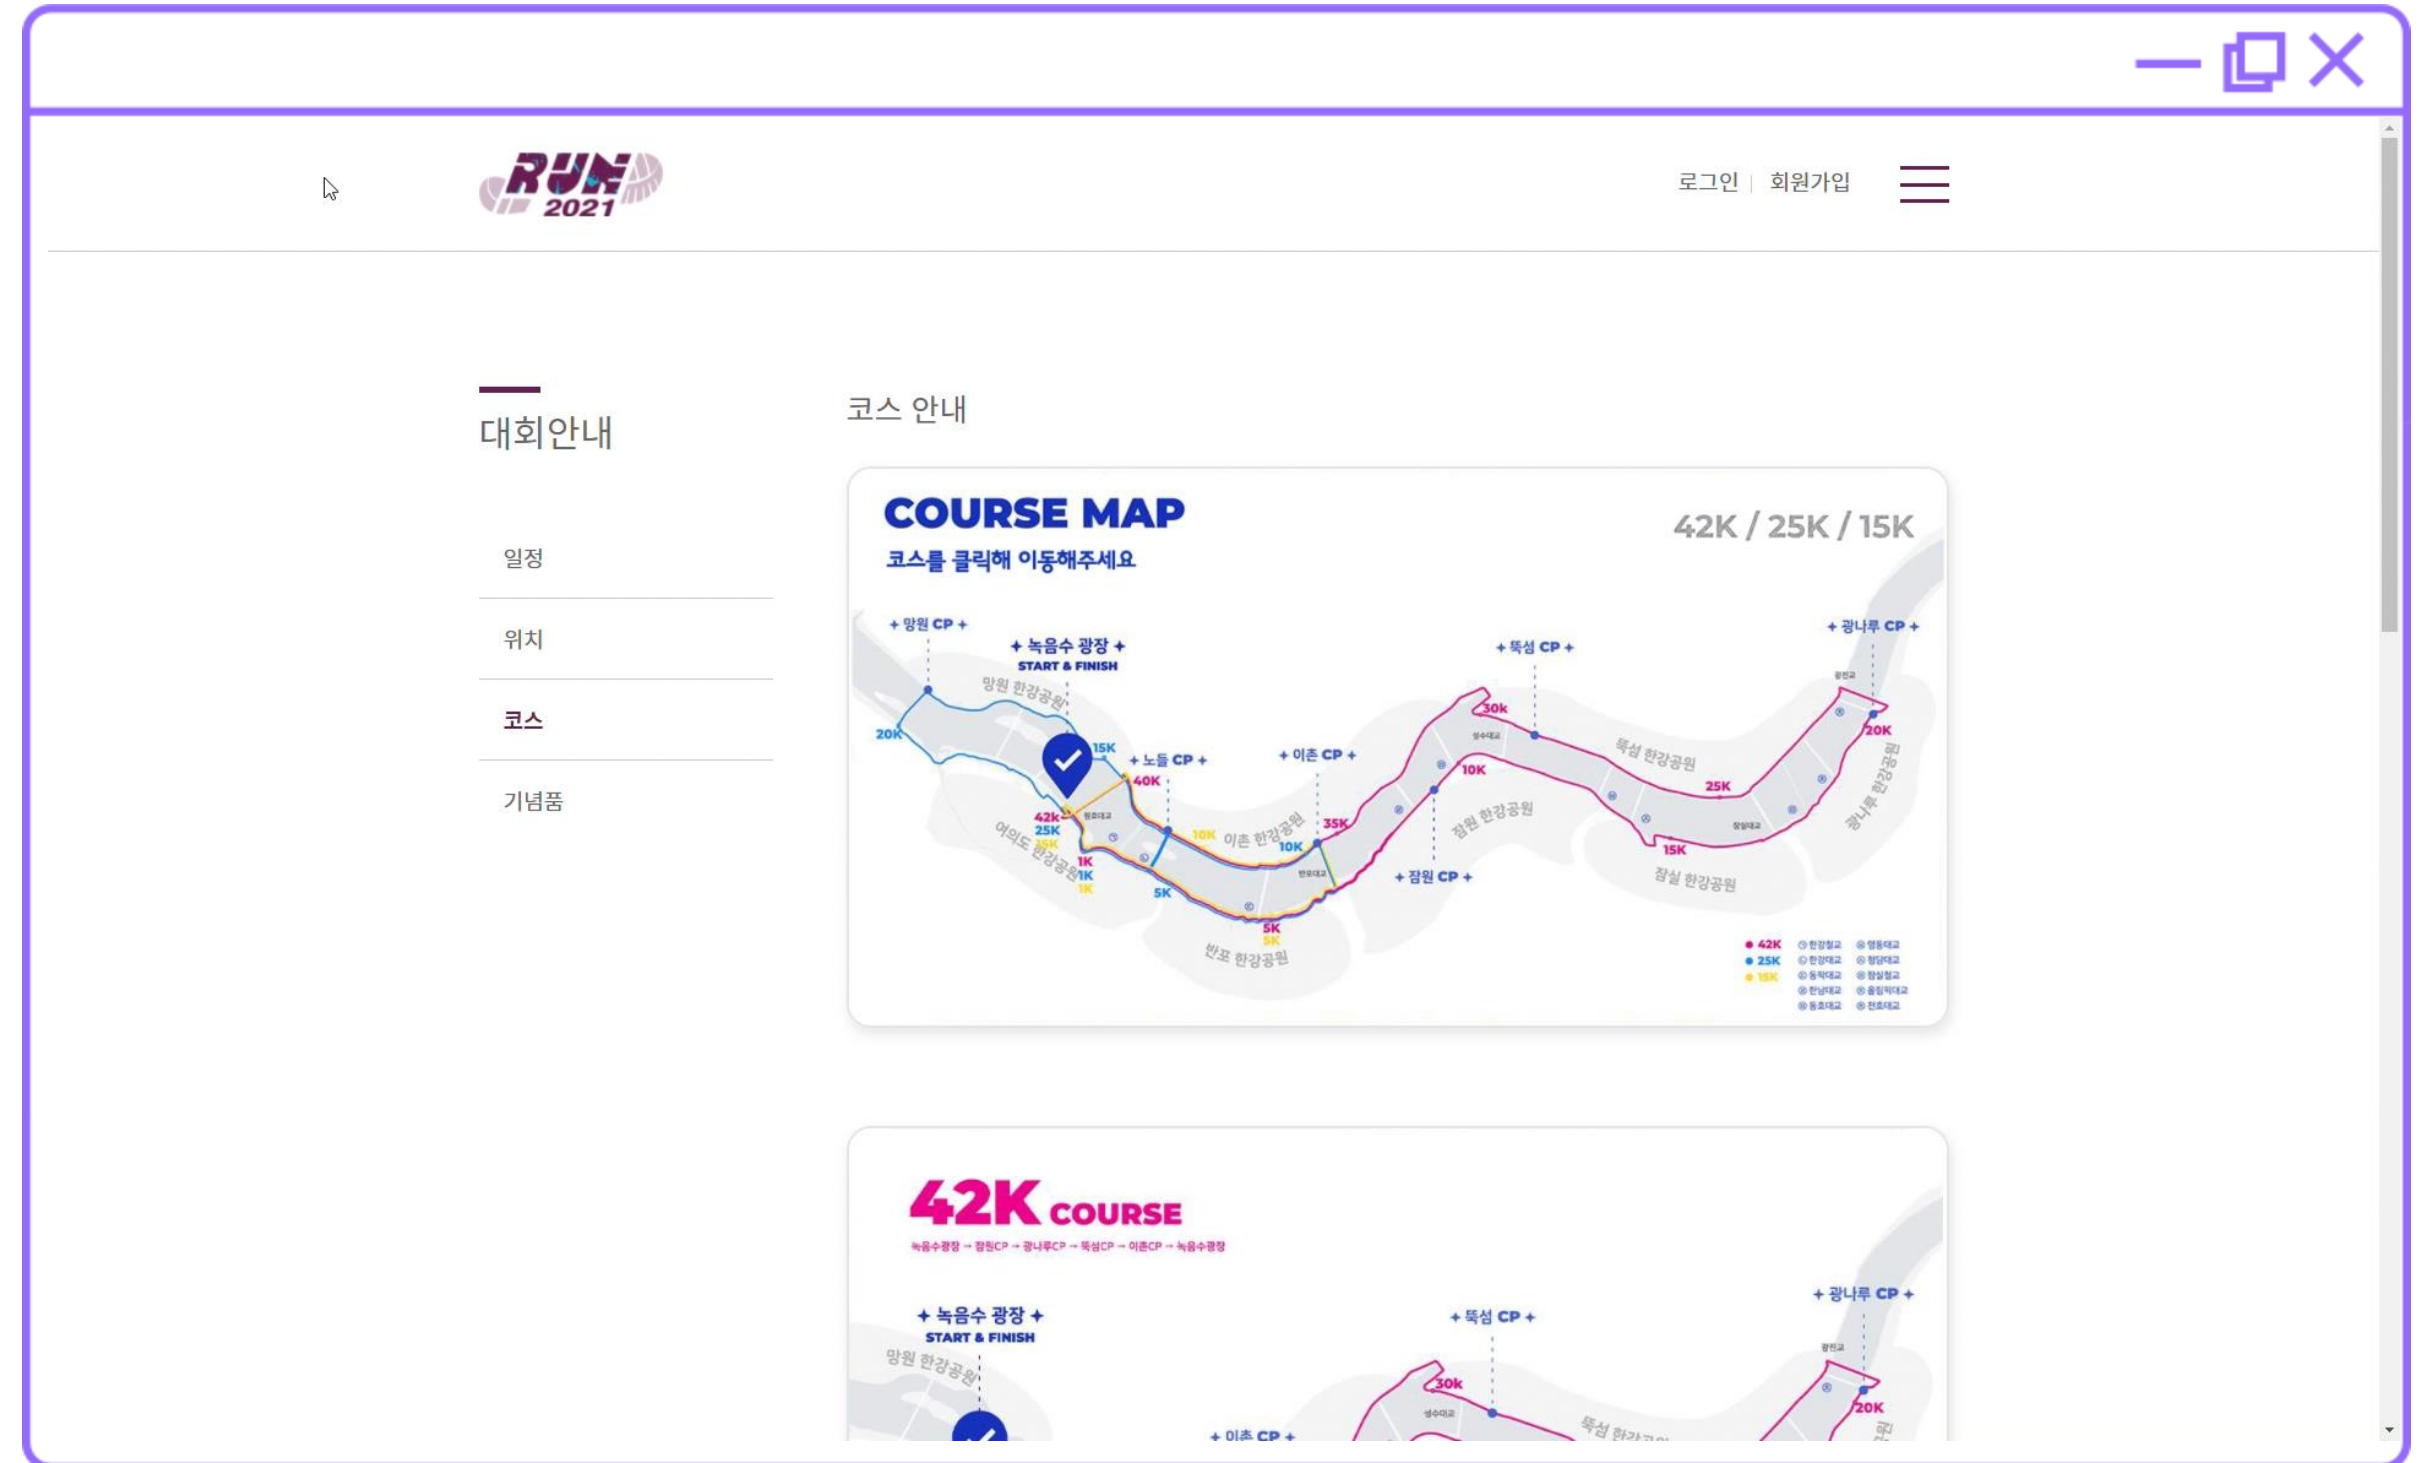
RUN 2021

로그인 | 회원가입

대회안내

일정

위치

코스

기념품

코스 안내

COURSE MAP
코스를 클릭해 이동해주세요

42K / 25K / 15K

+ 망원 CP +
+ 녹음수 광장 +
START & FINISH
망원 한강공원
20K
15K
+ 노들 CP +
40K
+ 이촌 CP +
+ 뚝섬 CP +
30k
10K
35K
10K
이촌 한강공원
10K
42K
25K
15K
1K
1K
1K
5K
5K
5K
여의도 한강공원
반포 한강공원
+ 잠원 CP +
잠원 한강공원
뚝섬 한강공원
25K
15K
잠실 한강공원
+ 광나루 CP +
20K
광나루 한강공원

● 42K
● 25K
● 15K

42K COURSE
녹음수광장 → 잠원CP → 광나루CP → 뚝섬CP → 이촌CP → 녹음수광장

+ 녹음수 광장 +
START & FINISH
망원 한강공원
+ 뚝섬 CP +
+ 광나루 CP +
30k
20K
+ 이촌 CP +